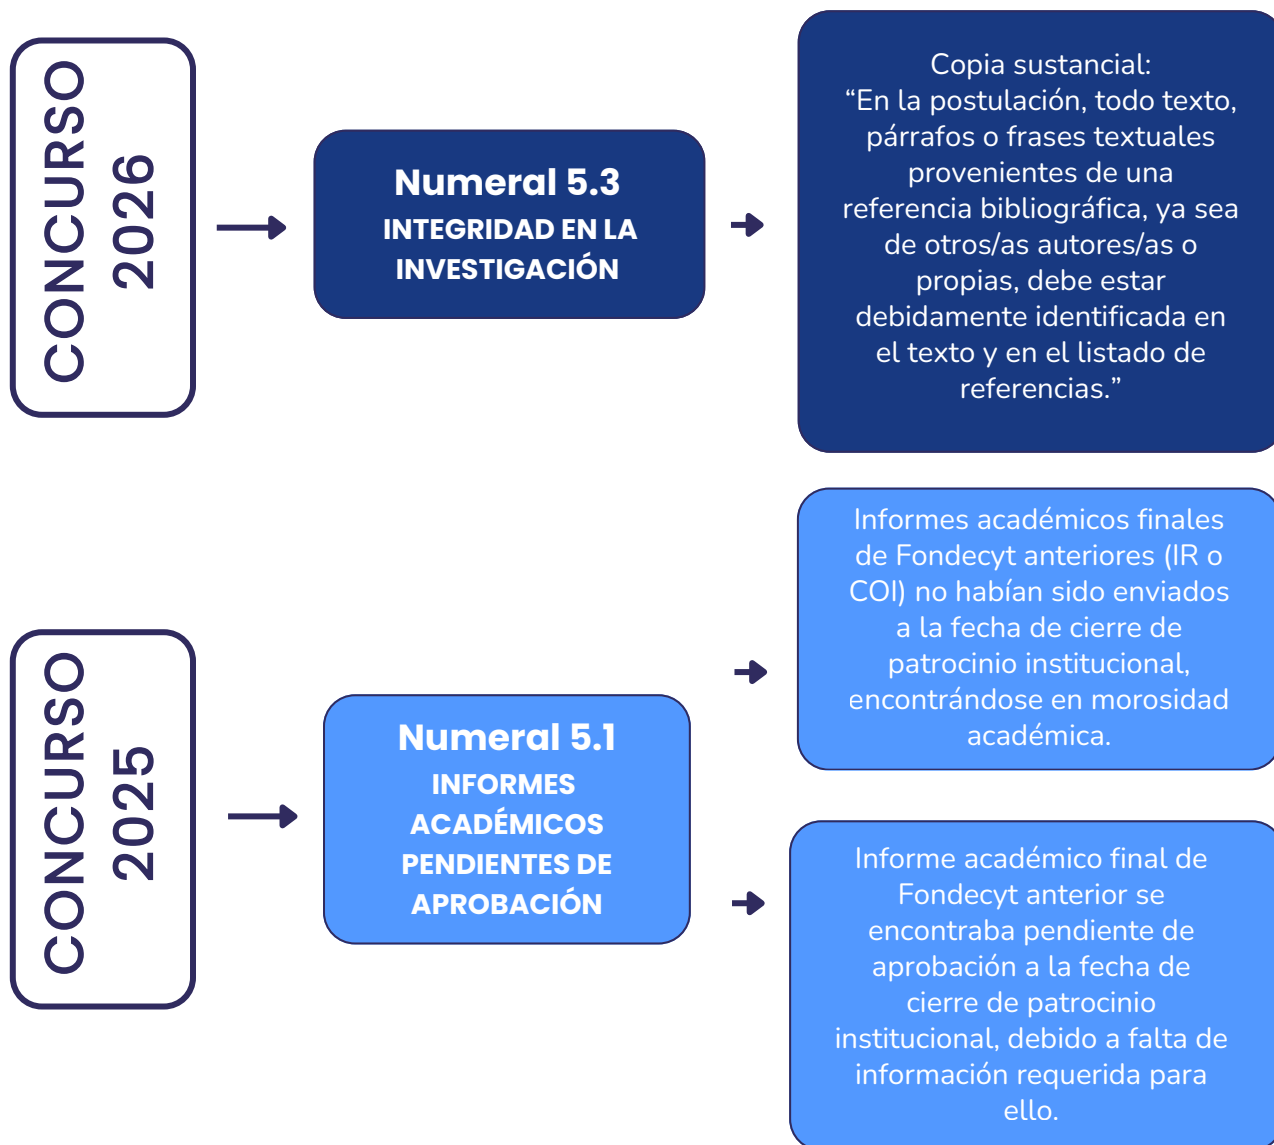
CONCURSO 2026

Numeral 5.3
INTEGRIDAD EN LA INVESTIGACIÓN

Copia sustancial:
“En la postulación, todo texto, párrafos o frases textuales provenientes de una referencia bibliográfica, ya sea de otros/as autores/as o propias, debe estar debidamente identificada en el texto y en el listado de referencias.”

CONCURSO 2025

Numeral 5.1
INFORMES ACADÉMICOS PENDIENTES DE APROBACIÓN

Informes académicos finales de Fondecyt anteriores (IR o COI) no habían sido enviados a la fecha de cierre de patrocinio institucional, encontrándose en morosidad académica.

Informe académico final de Fondecyt anterior se encontraba pendiente de aprobación a la fecha de cierre de patrocinio institucional, debido a falta de información requerida para ello.